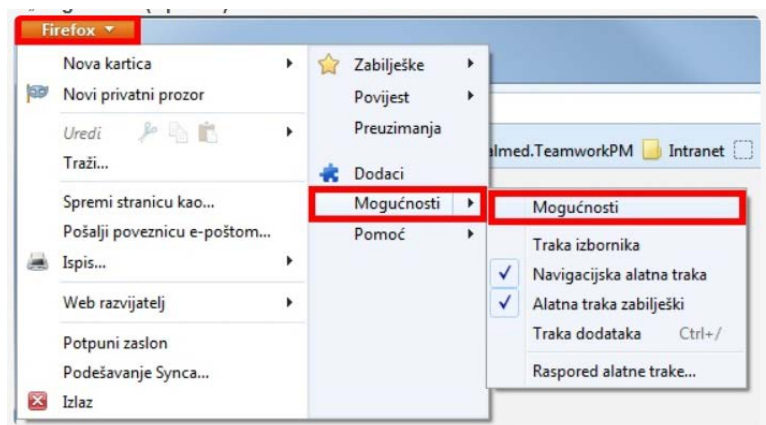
Firefox
Nova kartica
Novi privatni prozor
Uredi
Traži...
Spremi stranicu kao...
Pošalji poveznicu e-poštom...
Ispis...
Web razvijatelj
Potpuni zaslon
Podešavanje Synca...
Izlaz
Zabilješke
Povijest
Preuzimanja
Dodaci
Mogućnosti
Pomoć
almed.TeamworkPM
Intranet
Mogućnosti
Traka izbornika
Navigacijska alatna traka
Alatna traka zabilješki
Traka dodataka Ctrl+/
Raspored alatne trake...